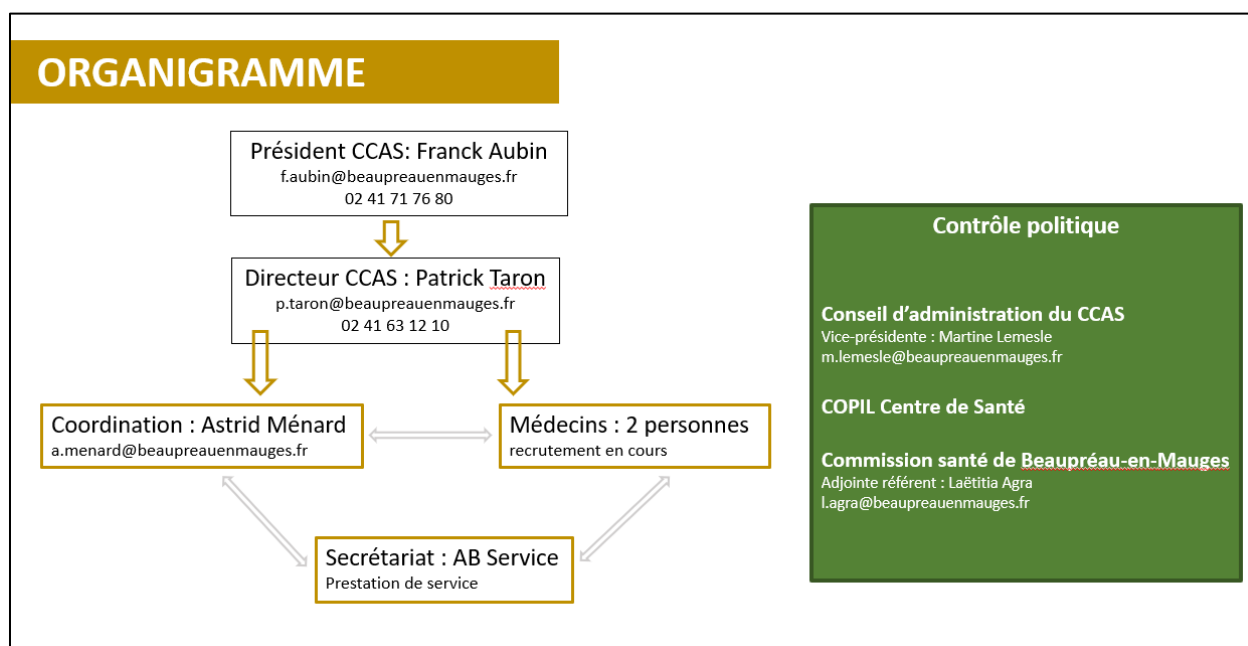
ORGANIGRAMME

Président CCAS: Franck Aubin
f.aubin@beaupreauenmauges.fr
02 41 71 76 80

Directeur CCAS : Patrick Taron
p.taron@beaupreauenmauges.fr
02 41 63 12 10

Coordination : Astrid Ménard
a.menard@beaupreauenmauges.fr

Médecins : 2 personnes
recrutement en cours

Secrétariat : AB Service
Prestation de service

Contrôle politique

Conseil d'administration du CCAS
Vice-présidente : Martine Lemesle
m.lemesle@beaupreauenmauges.fr

COPIL Centre de Santé

Commission santé de Beaupréau-en-Mauges
Adjointe référent : Laëtitia Agra
l.agra@beaupreauenmauges.fr